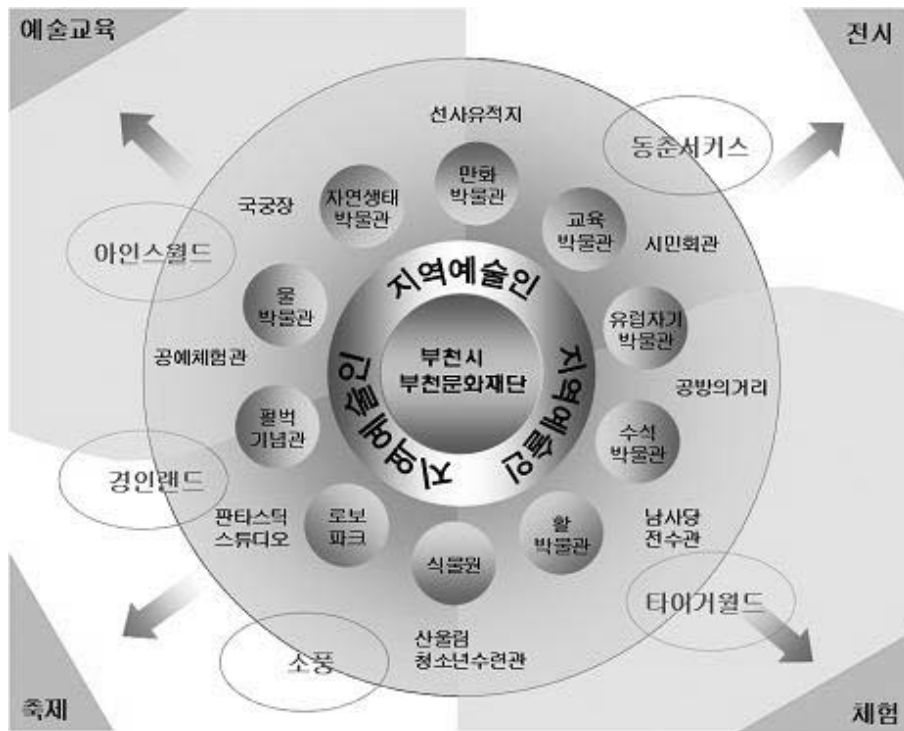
예술교육

전시

선사유적지

동춘서커스

만화 박물관

국궁장

자연생태 박물관

교육 박물관

시민회관

아인스월드

지역예술인

옹 박물관

유럽자기 박물관

부천시 부천문화재단

공예체험관

공방의거리

지역예술인

지역예술인

펄벅 기념관

수석 박물관

경인랜드

판타스틱 스튜디오

로보 파크

활 박물관

남사당 전수관

식물원

타이거월드

소풍

산울림 청소년수련관

축제

체험